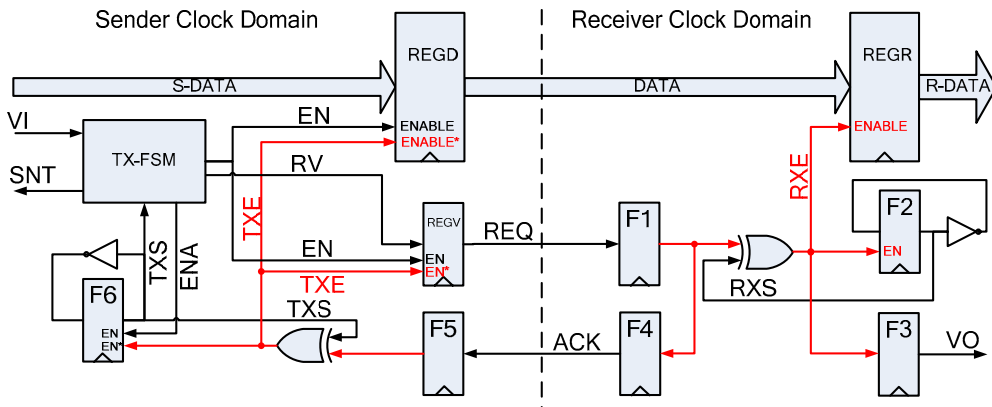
Sender Clock Domain

Receiver Clock Domain

REGD

REGR

S-DATA

DATA

R-DATA

VI

SNT

TX-FSM

EN

ENABLE

ENABLE*

RV

TXE

RXE

ENABLE

REGV

REQ

F1

F2

EN

EN

EN

EN*

TXE

RXS

TXS

ENA

F6

EN

EN*

TXS

F5

ACK

F4

F3

VO